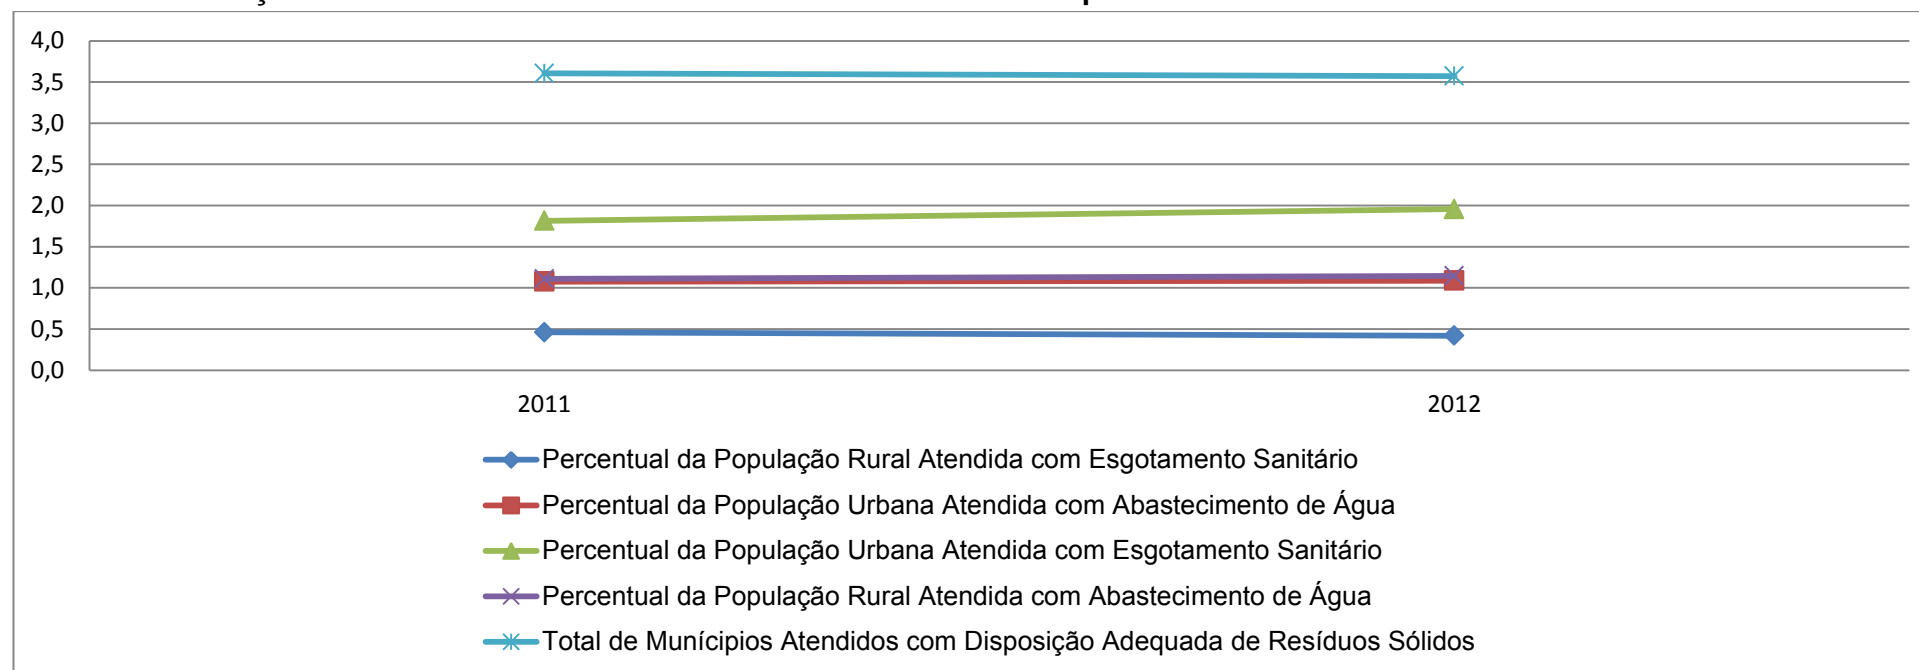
4,0
3,5
3,0
2,5
2,0
1,5
1,0
0,5
0,0

2011
2012

Percentual da População Rural Atendida com Esgotamento Sanitário
Percentual da População Urbana Atendida com Abastecimento de Água
Percentual da População Urbana Atendida com Esgotamento Sanitário
Percentual da População Rural Atendida com Abastecimento de Água
Total de Munícipios Atendidos com Disposição Adequada de Resíduos Sólidos